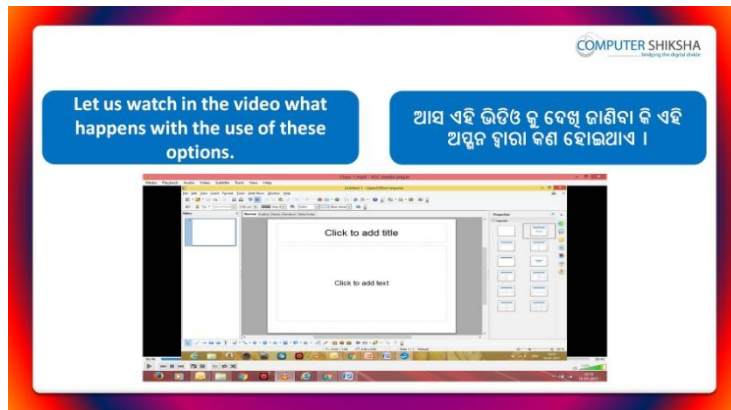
COMPUTER SHIKSHA
bridging the digital divide

Let us watch in the video what happens with the use of these options.

ଆସ ଏହି ଭିଡିଓ କୁ ଦେଖି ଜାଣିବା କି ଏହି ଅପ୍ସନ ଦ୍ୱାରା କଣ ହୋଇଥାଏ ।

Click to add title

Click to add text